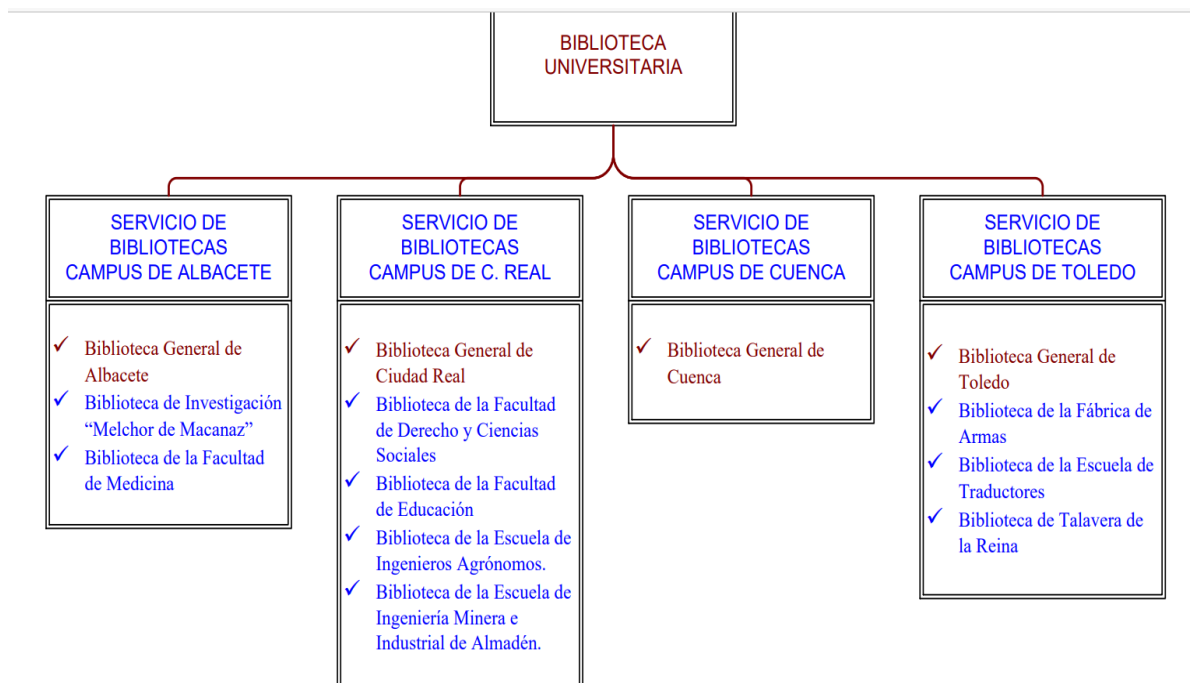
BIBLIOTECA UNIVERSITARIA

SERVICIO DE BIBLIOTECAS CAMPUS DE ALBACETE

✓ Biblioteca General de Albacete
✓ Biblioteca de Investigación “Melchor de Macanaz”
✓ Biblioteca de la Facultad de Medicina

SERVICIO DE BIBLIOTECAS CAMPUS DE C. REAL

✓ Biblioteca General de Ciudad Real
✓ Biblioteca de la Facultad de Derecho y Ciencias Sociales
✓ Biblioteca de la Facultad de Educación
✓ Biblioteca de la Escuela de Ingenieros Agrónomos.
✓ Biblioteca de la Escuela de Ingeniería Minera e Industrial de Almadén.

SERVICIO DE BIBLIOTECAS CAMPUS DE CUENCA

✓ Biblioteca General de Cuenca

SERVICIO DE BIBLIOTECAS CAMPUS DE TOLEDO

✓ Biblioteca General de Toledo
✓ Biblioteca de la Fábrica de Armas
✓ Biblioteca de la Escuela de Traductores
✓ Biblioteca de Talavera de la Reina